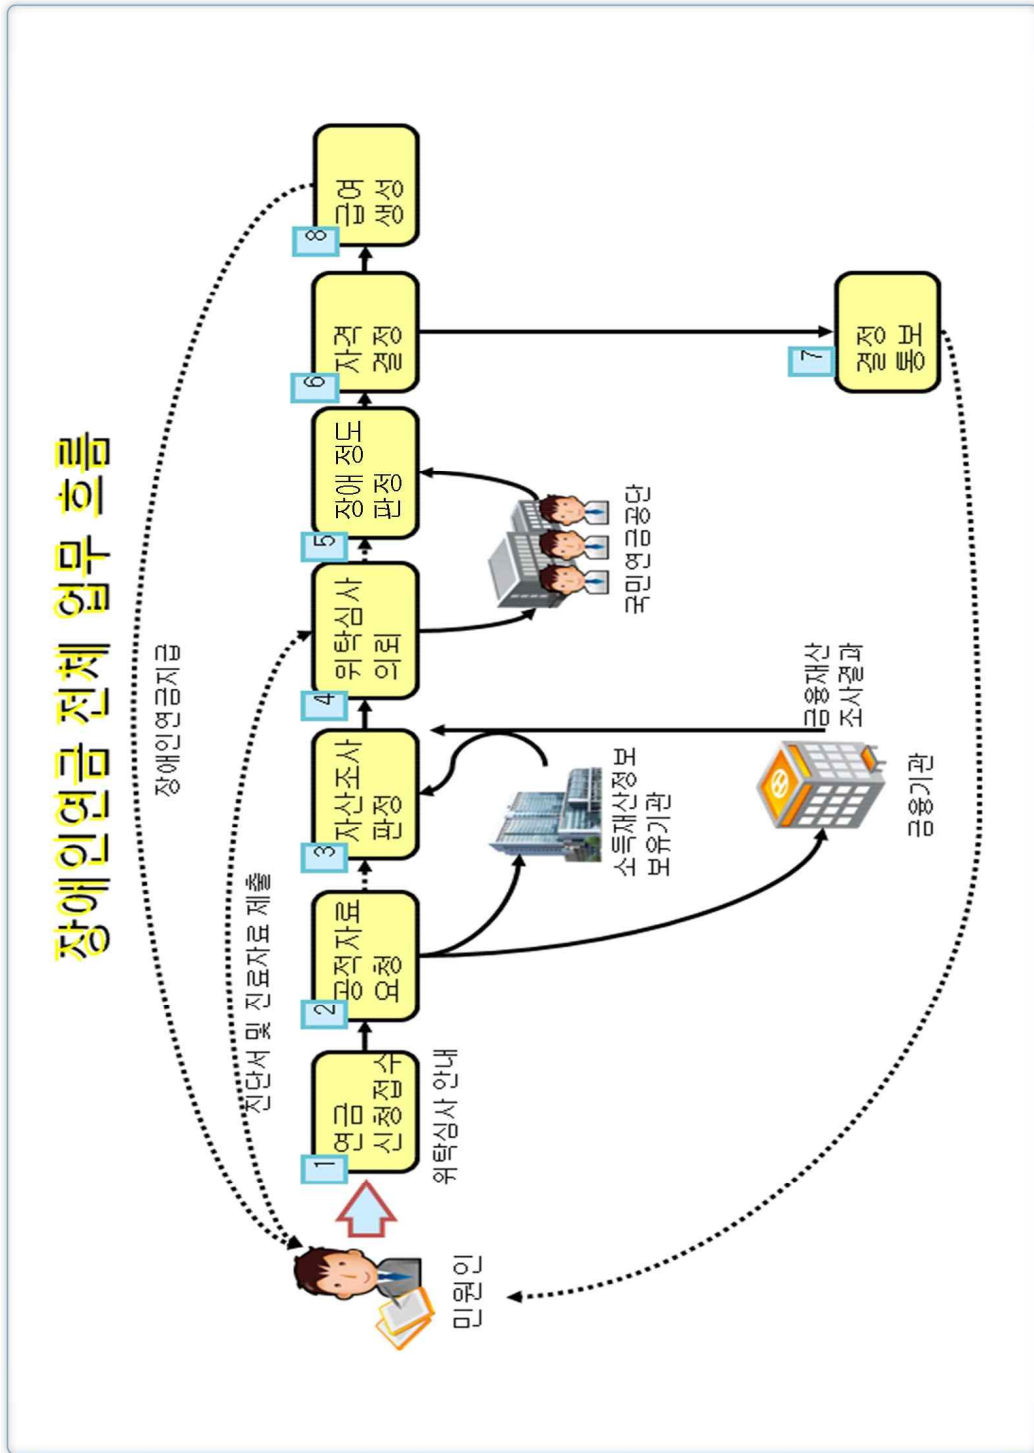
장애인연금 전체 업무 흐름

장애인연금지급

진단서 및 진료자료 제출

1 연금 신청접수

위탁심사 안내

2 공적자료 요청

3 자산조사 판정

4 위탁심사 의뢰

5 장애 정도 판정

6 자격 결정

7 결정 통보

8 급여 생성

소득재산정보 보유기관

금융재산 조사결과

금융기관

국민연금공단

민원인